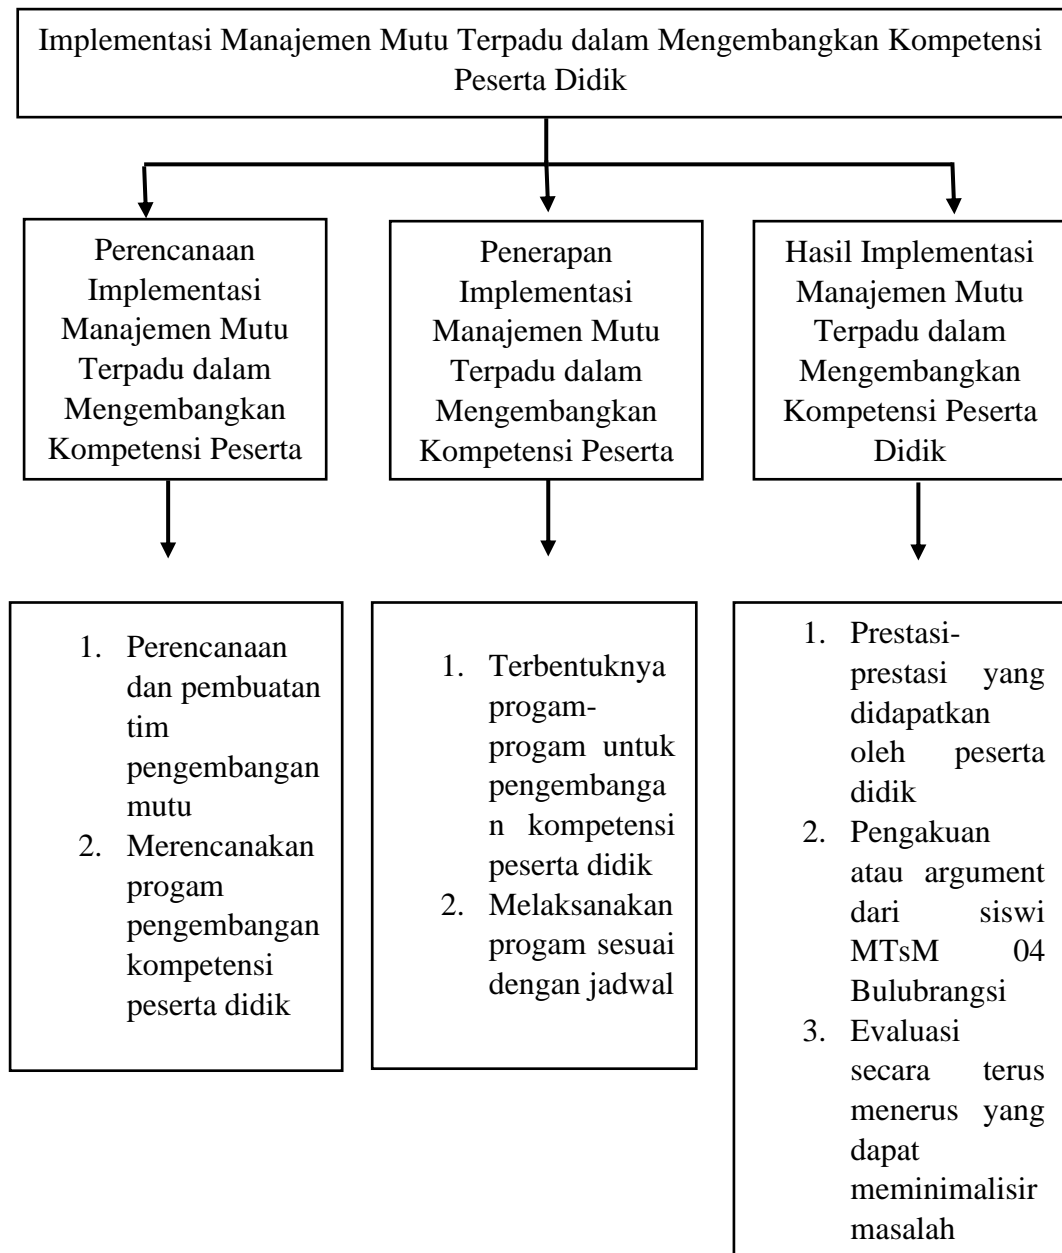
Implementasi Manajemen Mutu Terpadu dalam Mengembangkan Kompetensi Peserta Didik

Perencanaan Implementasi Manajemen Mutu Terpadu dalam Mengembangkan Kompetensi Peserta

Penerapan Implementasi Manajemen Mutu Terpadu dalam Mengembangkan Kompetensi Peserta

Hasil Implementasi Manajemen Mutu Terpadu dalam Mengembangkan Kompetensi Peserta Didik

1. Perencanaan dan pembuatan tim pengembangan mutu
2. Merencanakan progam pengembangan kompetensi peserta didik

1. Terbentuknya progam-progam untuk pengembangan kompetensi peserta didik
2. Melaksanakan progam sesuai dengan jadwal

1. Prestasi-prestasi yang didapatkan oleh peserta didik
2. Pengakuan atau argument dari siswi MTsM 04 Bulubrangsi
3. Evaluasi secara terus menerus yang dapat meminimalisir masalah